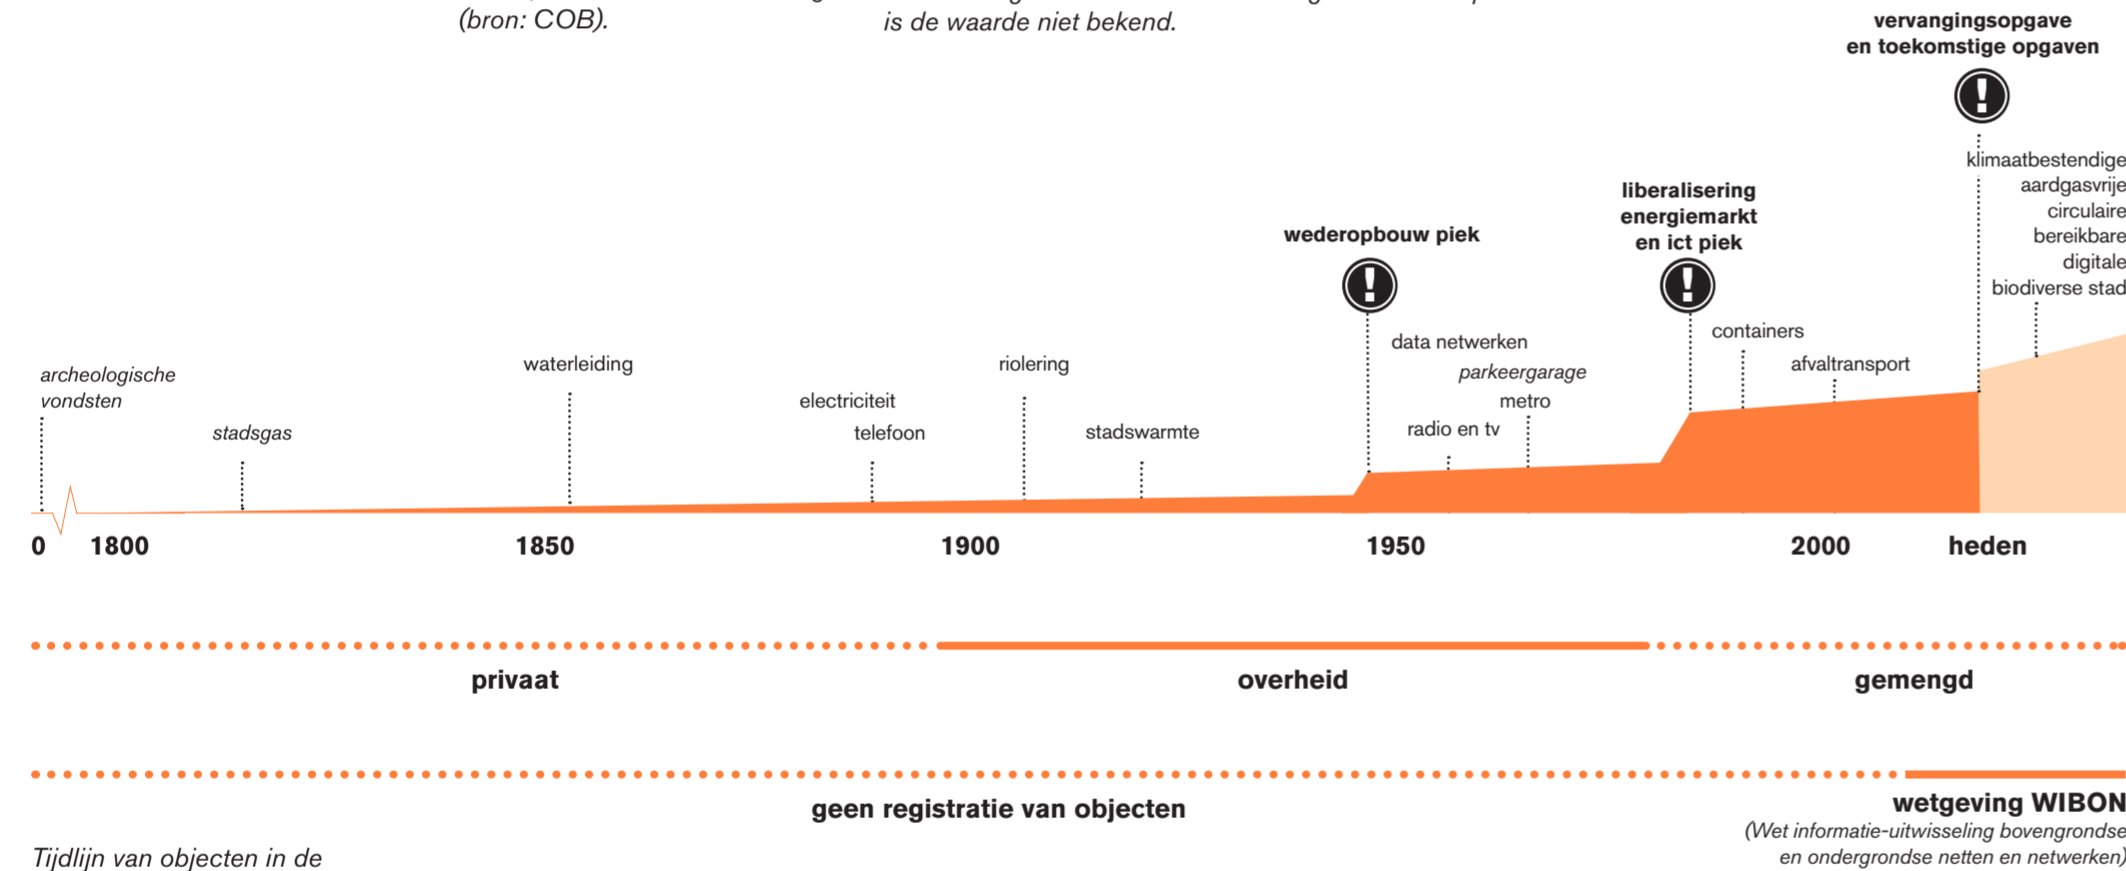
(bron: COB).

is de waarde niet bekend.

vervangingsopgave en toekomstige opgaven

klimaatbestendige
aardgasvrije
circulaire
bereikbare
digitale
biodiverse stad

liberalisering energiemarkt en ict piek

wederopbouw piek

containers

data netwerken

afvaltransport

parkeergarage

metro

radio en tv

archeologische vondsten

waterleiding

riolering

electriciteit

telefoon

stadswarmte

stadsgas

0 1800 1850 1900 1950 2000 heden

privaat

overheid

gemengd

geen registratie van objecten

wetgeving WIBON
(Wet informatie-uitwisseling bovengrondse en ondergrondse netten en netwerken)

Tijdlijn van objecten in de